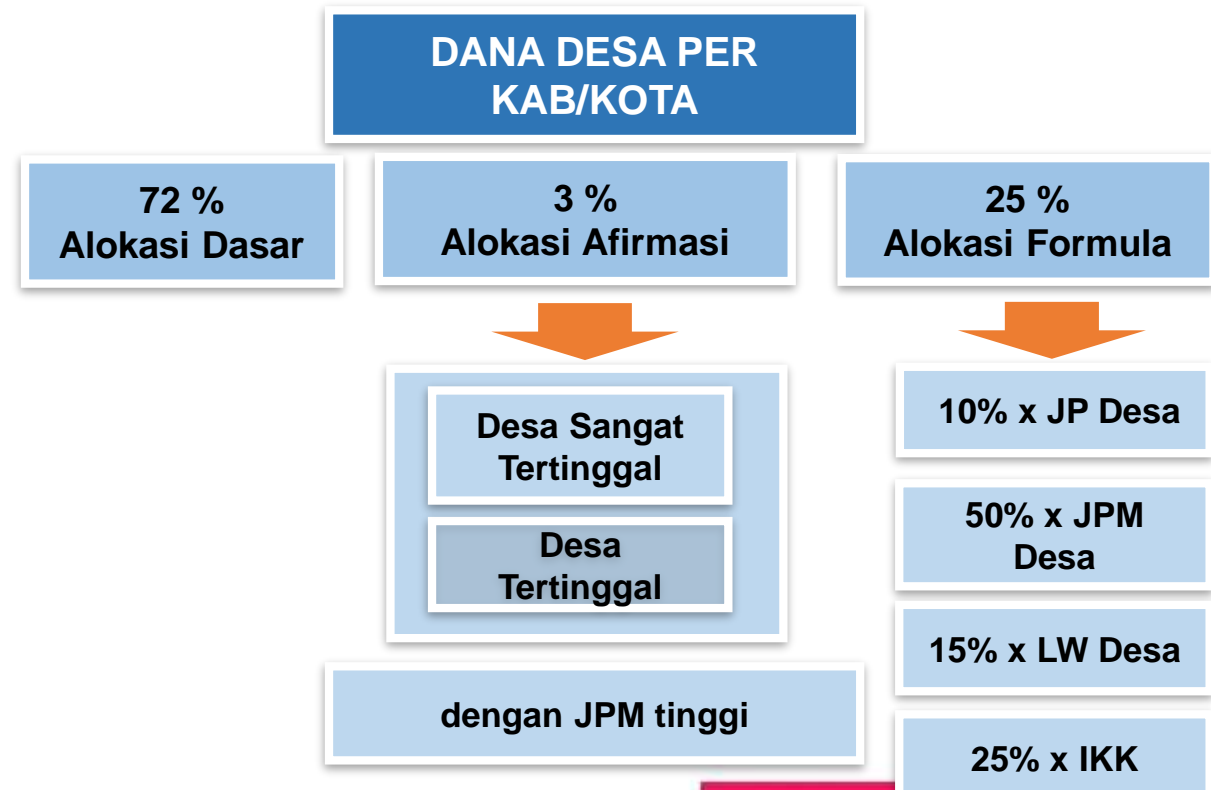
DANA DESA PER KAB/KOTA

72 %
Alokasi Dasar

3 %
Alokasi Afirmasi

25 %
Alokasi Formula

Desa Sangat Tertinggal

Desa Tertinggal

dengan JPM tinggi

10% x JP Desa

50% x JPM Desa

15% x LW Desa

25% x IKK